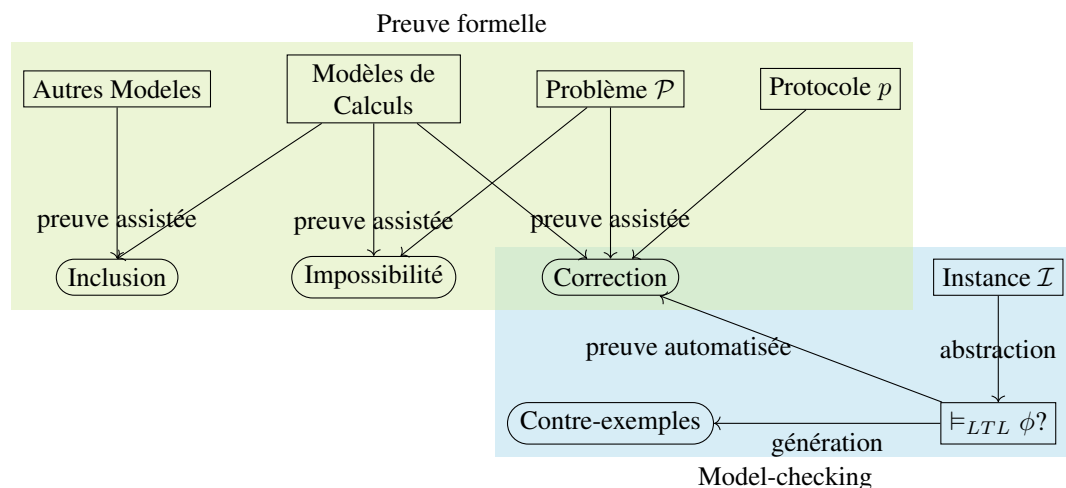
Preuve formelle

Autres Modeles

Modèles de Calculs

Problème $\mathcal{P}$

Protocole $p$

preuve assistée

preuve assistée

preuve assistée

Inclusion

Impossibilité

Correction

Instance $\mathcal{I}$

preuve automatisée

abstraction

Contre-exemples

génération

$\models_{LTL} \phi$?

Model-checking